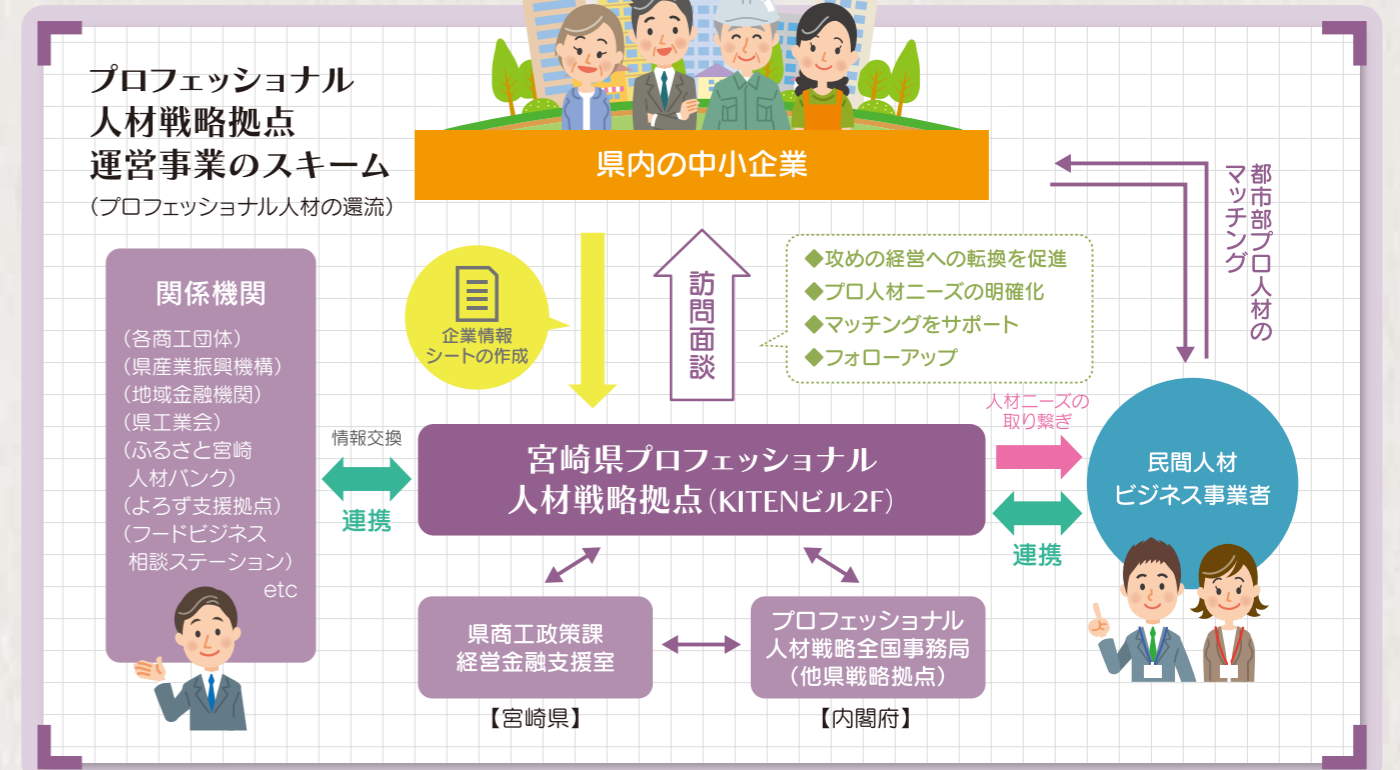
プロフェッショナル
人材戦略拠点
運営事業のスキーム
（プロフェッショナル人材の還流）

県内の中小企業

都市部プロ人材のマッチング

企業情報シートの作成

訪問面談

◆攻めの経営への転換を促進
◆プロ人材ニーズの明確化
◆マッチングをサポート
◆フォローアップ

関係機関

（各商工団体）
（県産業振興機構）
（地域金融機関）
（県工業会）
（ふるさと宮崎人材バンク）
（よろず支援拠点）
（フードビジネス相談ステーション）
etc

情報交換

連携

宮崎県プロフェッショナル
人材戦略拠点（KITENビル2F）

人材ニーズの取り繋ぎ

民間人材
ビジネス事業者

連携

県商工政策課
経営金融支援室

【宮崎県】

プロフェッショナル
人材戦略全国事務局
（他県戦略拠点）

【内閣府】